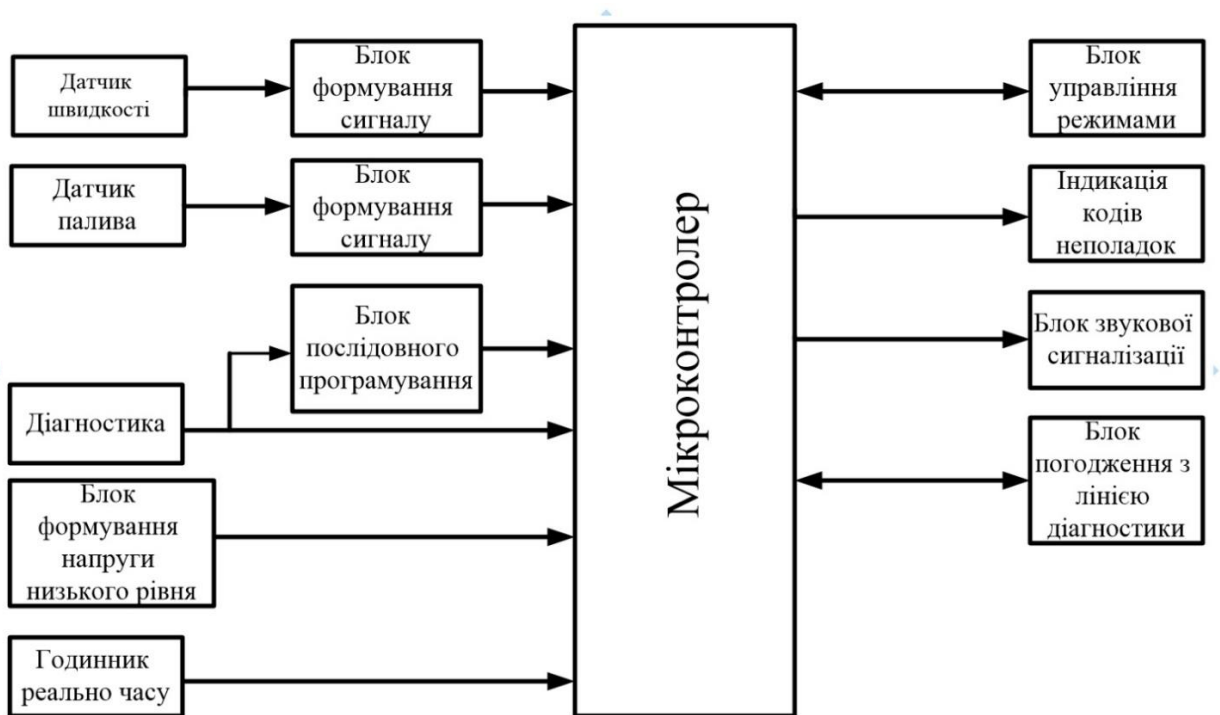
Датчик швидкості

Блок формування сигналу

Датчик палива

Блок формування сигналу

Блок послідовного програмування

Діагностика

Блок формування напруги низького рівня

Годинник реально часу

Мікроконтролер

Блок управління режимами

Індикація кодів неполадок

Блок звукової сигналізації

Блок погодження з лінією діагностики